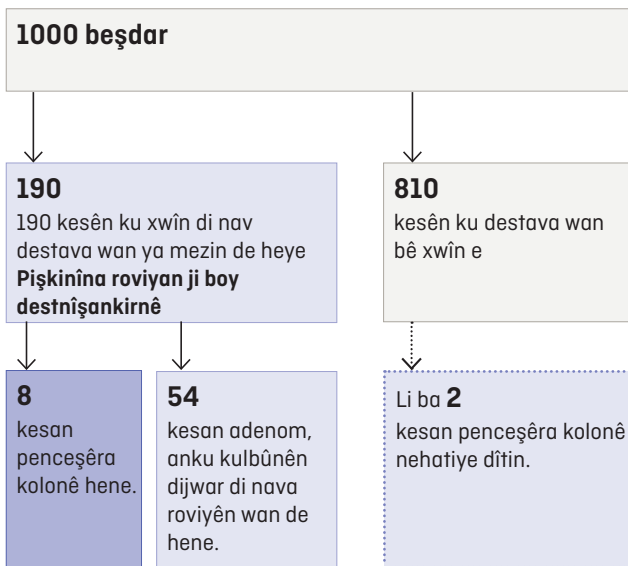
**1000 beşdar**

**190**
190 kesên ku xwîn di nav destava wan ya mezin de heye **Pişkinîna roviyan ji boy destnîşankirnê**

**810**
kesên ku destava wan bê xwîn e

**8**
kesan penceşêra kolonê hene.

**54**
kesan adenom, anku kulbûnên dijwar di nava roviyên wan de hene.

Li ba **2**
kesan penceşêra kolonê nehatiye dîtin.